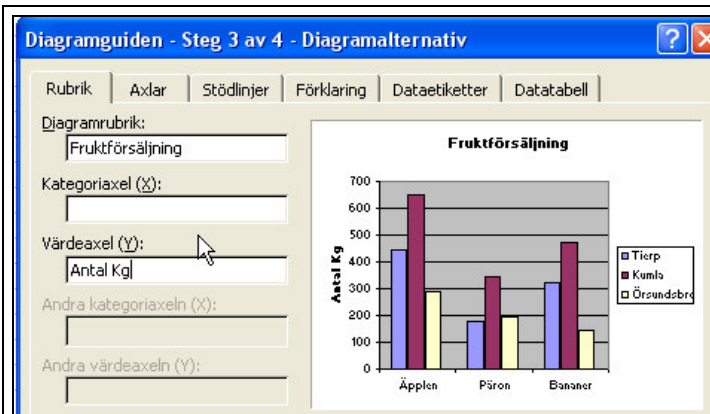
Diagramguiden - Steg 3 av 4 - Diagramalternativ

?
X

Rubrik | Axlar | Stödlinjer | Förklaring | Dataetiketter | Datatabell

Diagramrubrik:
Fruktförsäljning

Kategoriaxel (X):

Värdeaxel (Y):
Antal Kg

Andra kategoriaxeln (X):

Andra värdeaxeln (Y):

Fruktförsäljning

700
600
500
400
300
200
100
0

Antal Kg

Äpplen
Päron
Bananer

Tierp
Kumla
Örsundsbro